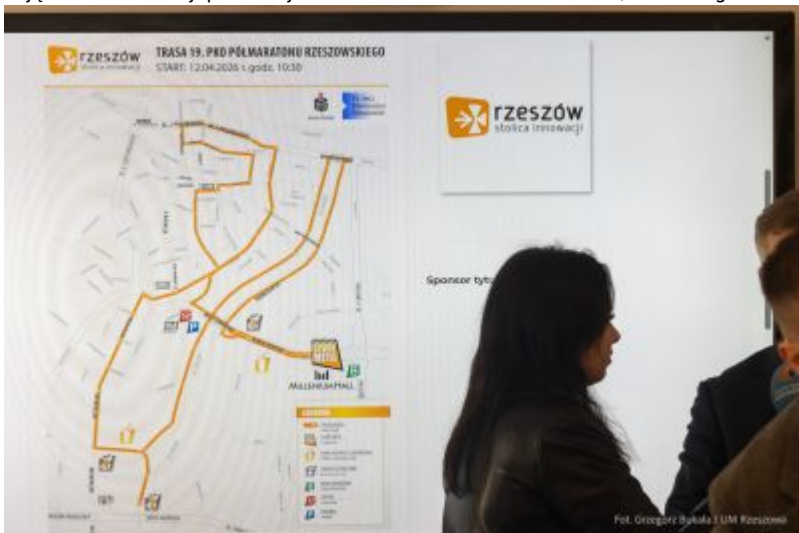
rzeszów
stolica innowacji

TRASA 19. PKO PÓŁMARATONU RZESZOWSKIEGO
START: 12.04.2026 r. godz. 10:30

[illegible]

MillenniumHall

LEGENDA

rzeszów
stolica innowacji

Sponsor tytu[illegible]

Fot. Grzegorz Bukała | UM Rzeszowa